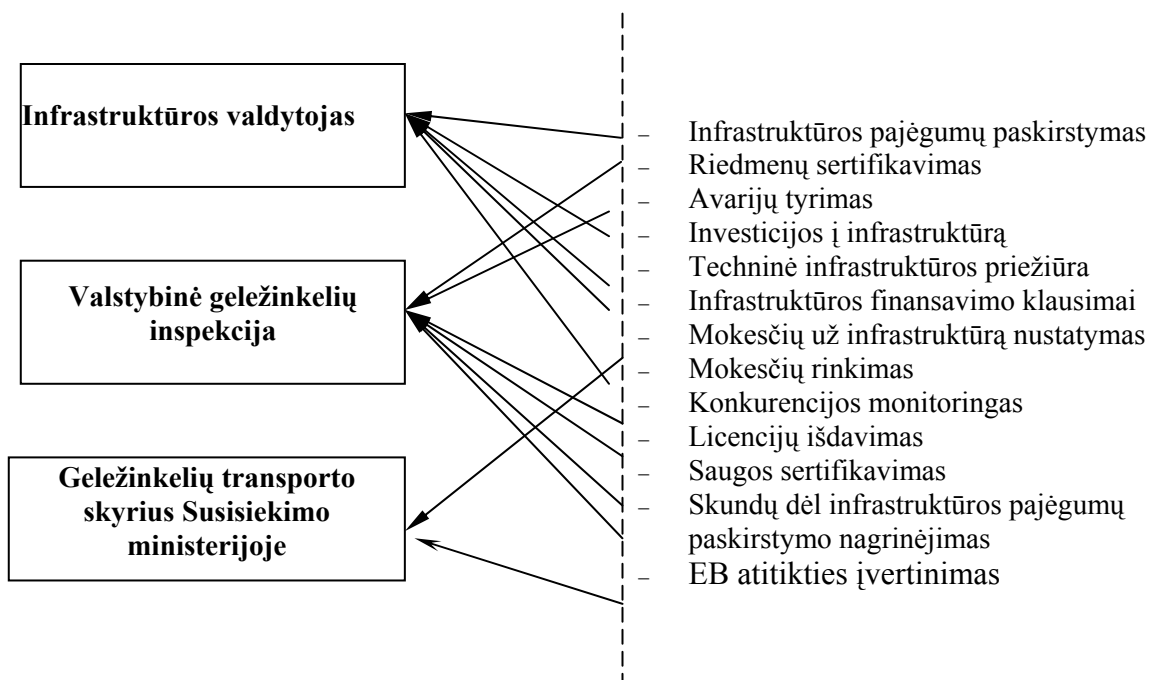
Infrastruktūros valdytojas

Valstybinė geležinkelių inspekcija

Geležinkelių transporto skyrius Susisiekimo ministerijoje

– Infrastruktūros pajėgumų paskirstymas
– Riedmenų sertifikavimas
– Avarijų tyrimas
– Investicijos į infrastruktūrą
– Techninė infrastruktūros priežiūra
– Infrastruktūros finansavimo klausimai
– Mokesčių už infrastruktūrą nustatymas
– Mokesčių rinkimas
– Konkurencijos monitoringas
– Licencijų išdavimas
– Saugos sertifikavimas
– Skundų dėl infrastruktūros pajėgumų paskirstymo nagrinėjimas
– EB atitikties įvertinimas